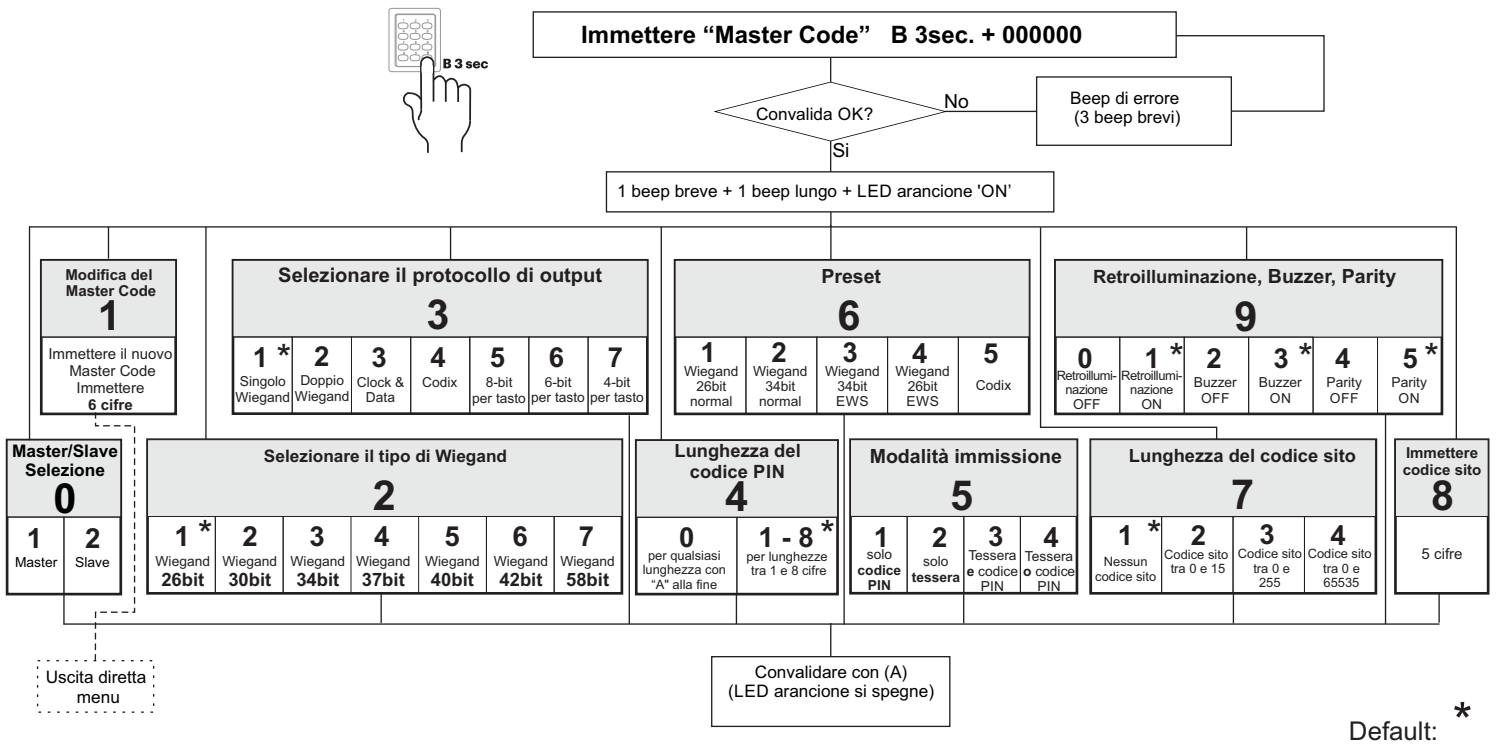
B 3 sec

Immettere “Master Code” B 3sec. + 000000

Convalida OK?

No

Beep di errore (3 beep brevi)

Si

1 beep breve + 1 beep lungo + LED arancione 'ON'

Modifica del Master Code
1
Immettere il nuovo Master Code Immettere **6 cifre**

Selezionare il protocollo di output
3

| 1 * | 2 | 3 | 4 | 5 | 6 | 7 |
|---|---|---|---|---|---|---|
| Singolo Wiegand | Doppio Wiegand | Clock & Data | Codix | 8-bit per tasto | 6-bit per tasto | 4-bit per tasto |

Preset
6

| 1 | 2 | 3 | 4 | 5 |
|---|---|---|---|---|
| Wiegand 26bit normal | Wiegand 34bit normal | Wiegand 34bit EWS | Wiegand 26bit EWS | Codix |

Retroilluminazione, Buzzer, Parity
9

| 0 | 1 * | 2 | 3 * | 4 | 5 * |
|---|---|---|---|---|---|
| Retroilluminazione OFF | Retroilluminazione ON | Buzzer OFF | Buzzer ON | Parity OFF | Parity ON |

Master/Slave Selezione
0

| 1 | 2 |
|---|---|
| Master | Slave |

Selezionare il tipo di Wiegand
2

| 1 * | 2 | 3 | 4 | 5 | 6 | 7 |
|---|---|---|---|---|---|---|
| Wiegand 26bit | Wiegand 30bit | Wiegand 34bit | Wiegand 37bit | Wiegand 40bit | Wiegand 42bit | Wiegand 58bit |

Lunghezza del codice PIN
4

| 0 | 1 - 8 * |
|---|---|
| per qualsiasi lunghezza con “A” alla fine | per lunghezze tra 1 e 8 cifre |

Modalità immissione
5

| 1 | 2 | 3 | 4 |
|---|---|---|---|
| solo **codice PIN** | solo **tessera** | Tessera **e** codice PIN | Tessera **o** codice PIN |

Lunghezza del codice sito
7

| 1 * | 2 | 3 | 4 |
|---|---|---|---|
| Nessun codice sito | Codice sito tra 0 e 15 | Codice sito tra 0 e 255 | Codice sito tra 0 e 65535 |

Immettere codice sito
8
5 cifre

Uscita diretta menu

Convalidare con (A) (LED arancione si spegne)

Default: *